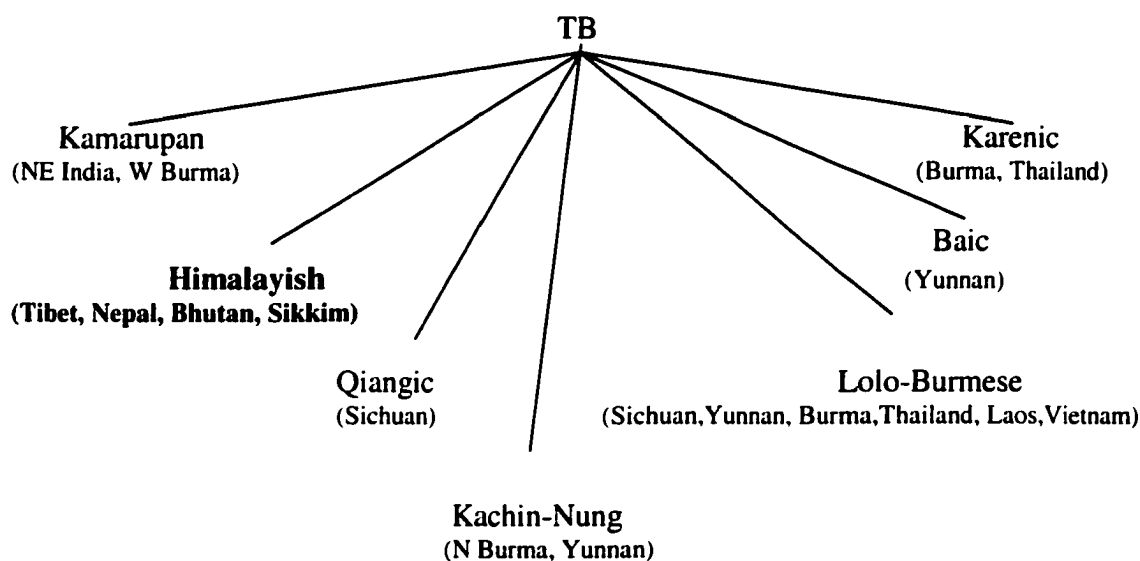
TB

Kamarupan
(NE India, W Burma)

Karenic
(Burma, Thailand)

Himalayish
(Tibet, Nepal, Bhutan, Sikkim)

Baic
(Yunnan)

Qiangic
(Sichuan)

Lolo-Burmese
(Sichuan,Yunnan, Burma,Thailand, Laos,Vietnam)

Kachin-Nung
(N Burma, Yunnan)